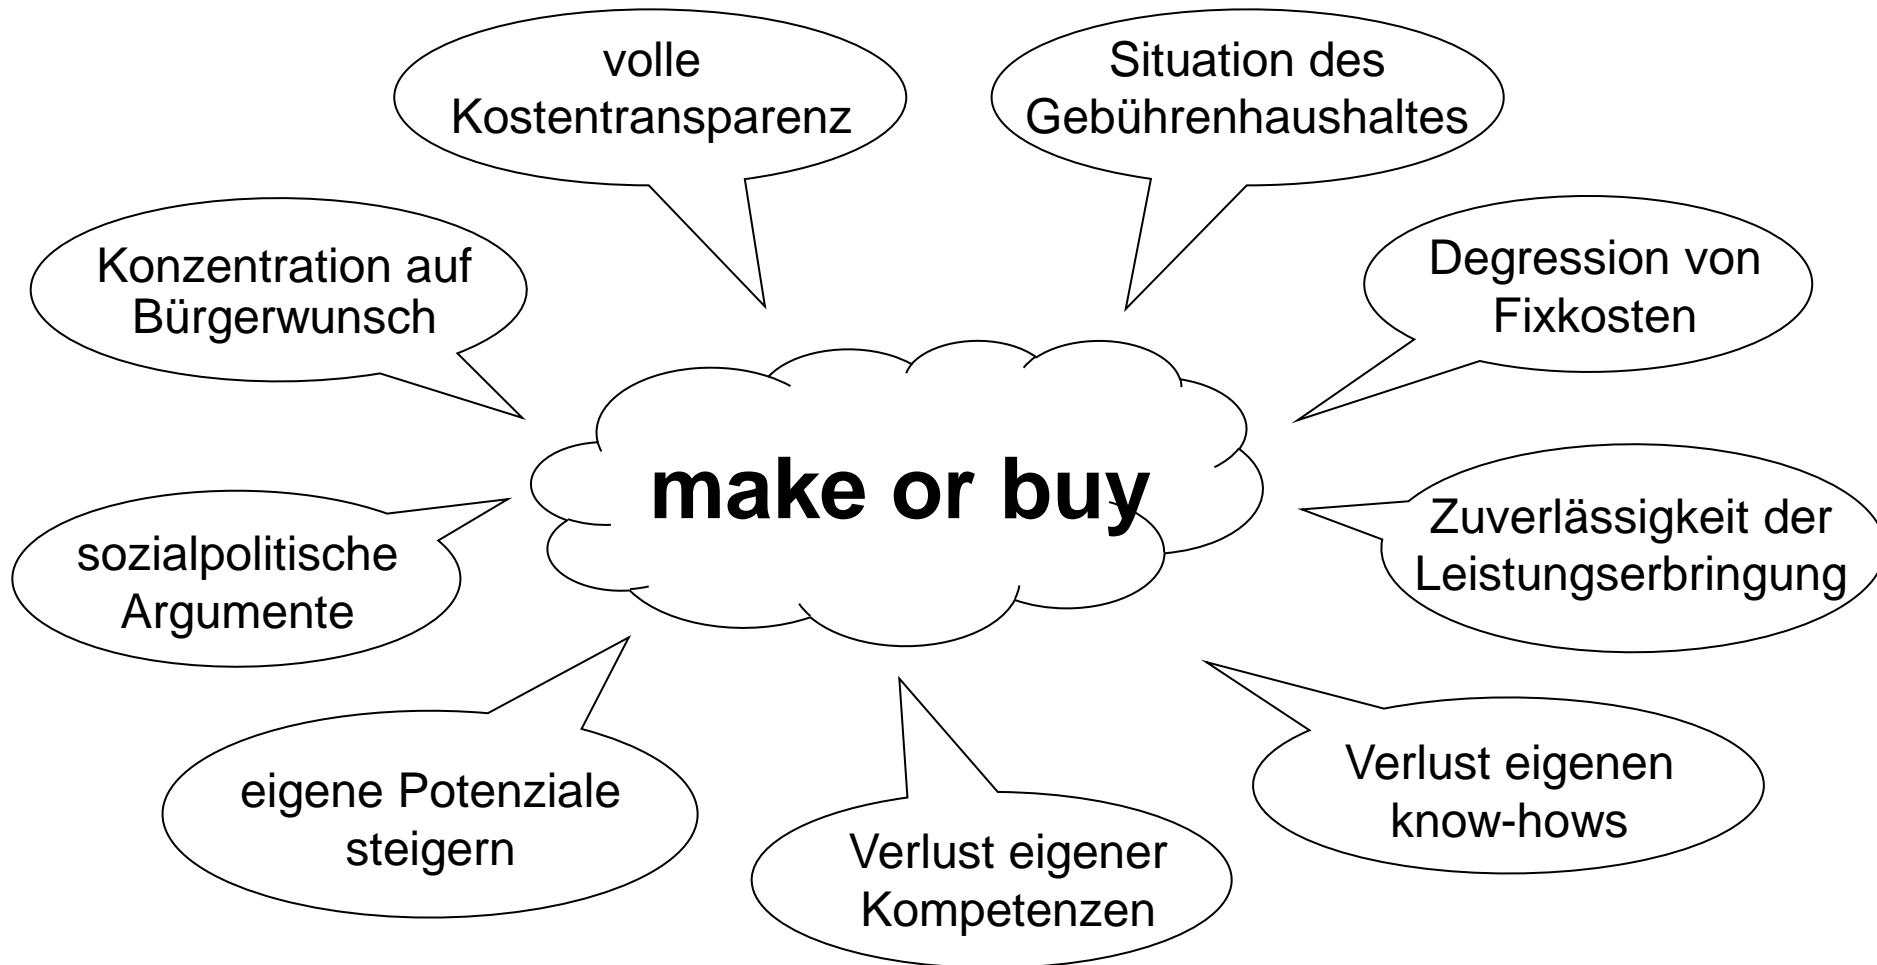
volle Kostentransparenz

Situation des Gebührenhaushaltes

Konzentration auf Bürgerwunsch

Degression von Fixkosten

make or buy

sozialpolitische Argumente

Zuverlässigkeit der Leistungserbringung

eigene Potenziale steigern

Verlust eigener Kompetenzen

Verlust eigenen know-hows